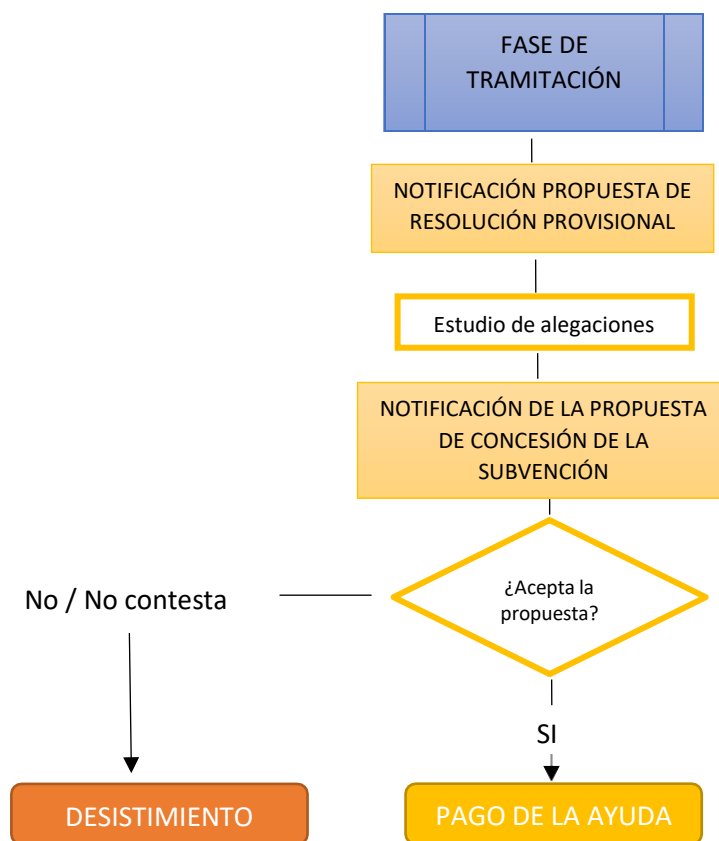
FASE DE TRAMITACIÓN

NOTIFICACIÓN PROPUESTA DE RESOLUCIÓN PROVISIONAL

Estudio de alegaciones

NOTIFICACIÓN DE LA PROPUESTA DE CONCESIÓN DE LA SUBVENCIÓN

¿Acepta la propuesta?

No / No contesta

SI

DESISTIMIENTO

PAGO DE LA AYUDA